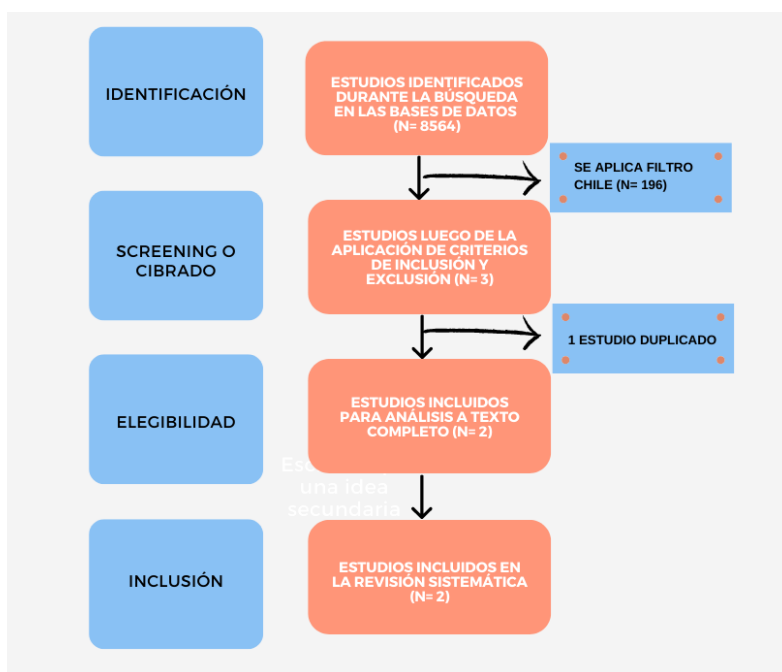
IDENTIFICACIÓN

ESTUDIOS IDENTIFICADOS DURANTE LA BÚSQUEDA EN LAS BASES DE DATOS (N= 8564)

SE APLICA FILTRO CHILE (N= 196)

SCREENING O CIBRADO

ESTUDIOS LUEGO DE LA APLICACIÓN DE CRITERIOS DE INCLUSIÓN Y EXCLUSIÓN (N= 3)

1 ESTUDIO DUPLICADO

ELEGIBILIDAD

ESTUDIOS INCLUIDOS PARA ANÁLISIS A TEXTO COMPLETO (N= 2)

Esc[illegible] una idea secundaria

INCLUSIÓN

ESTUDIOS INCLUIDOS EN LA REVISIÓN SISTEMÁTICA (N= 2)